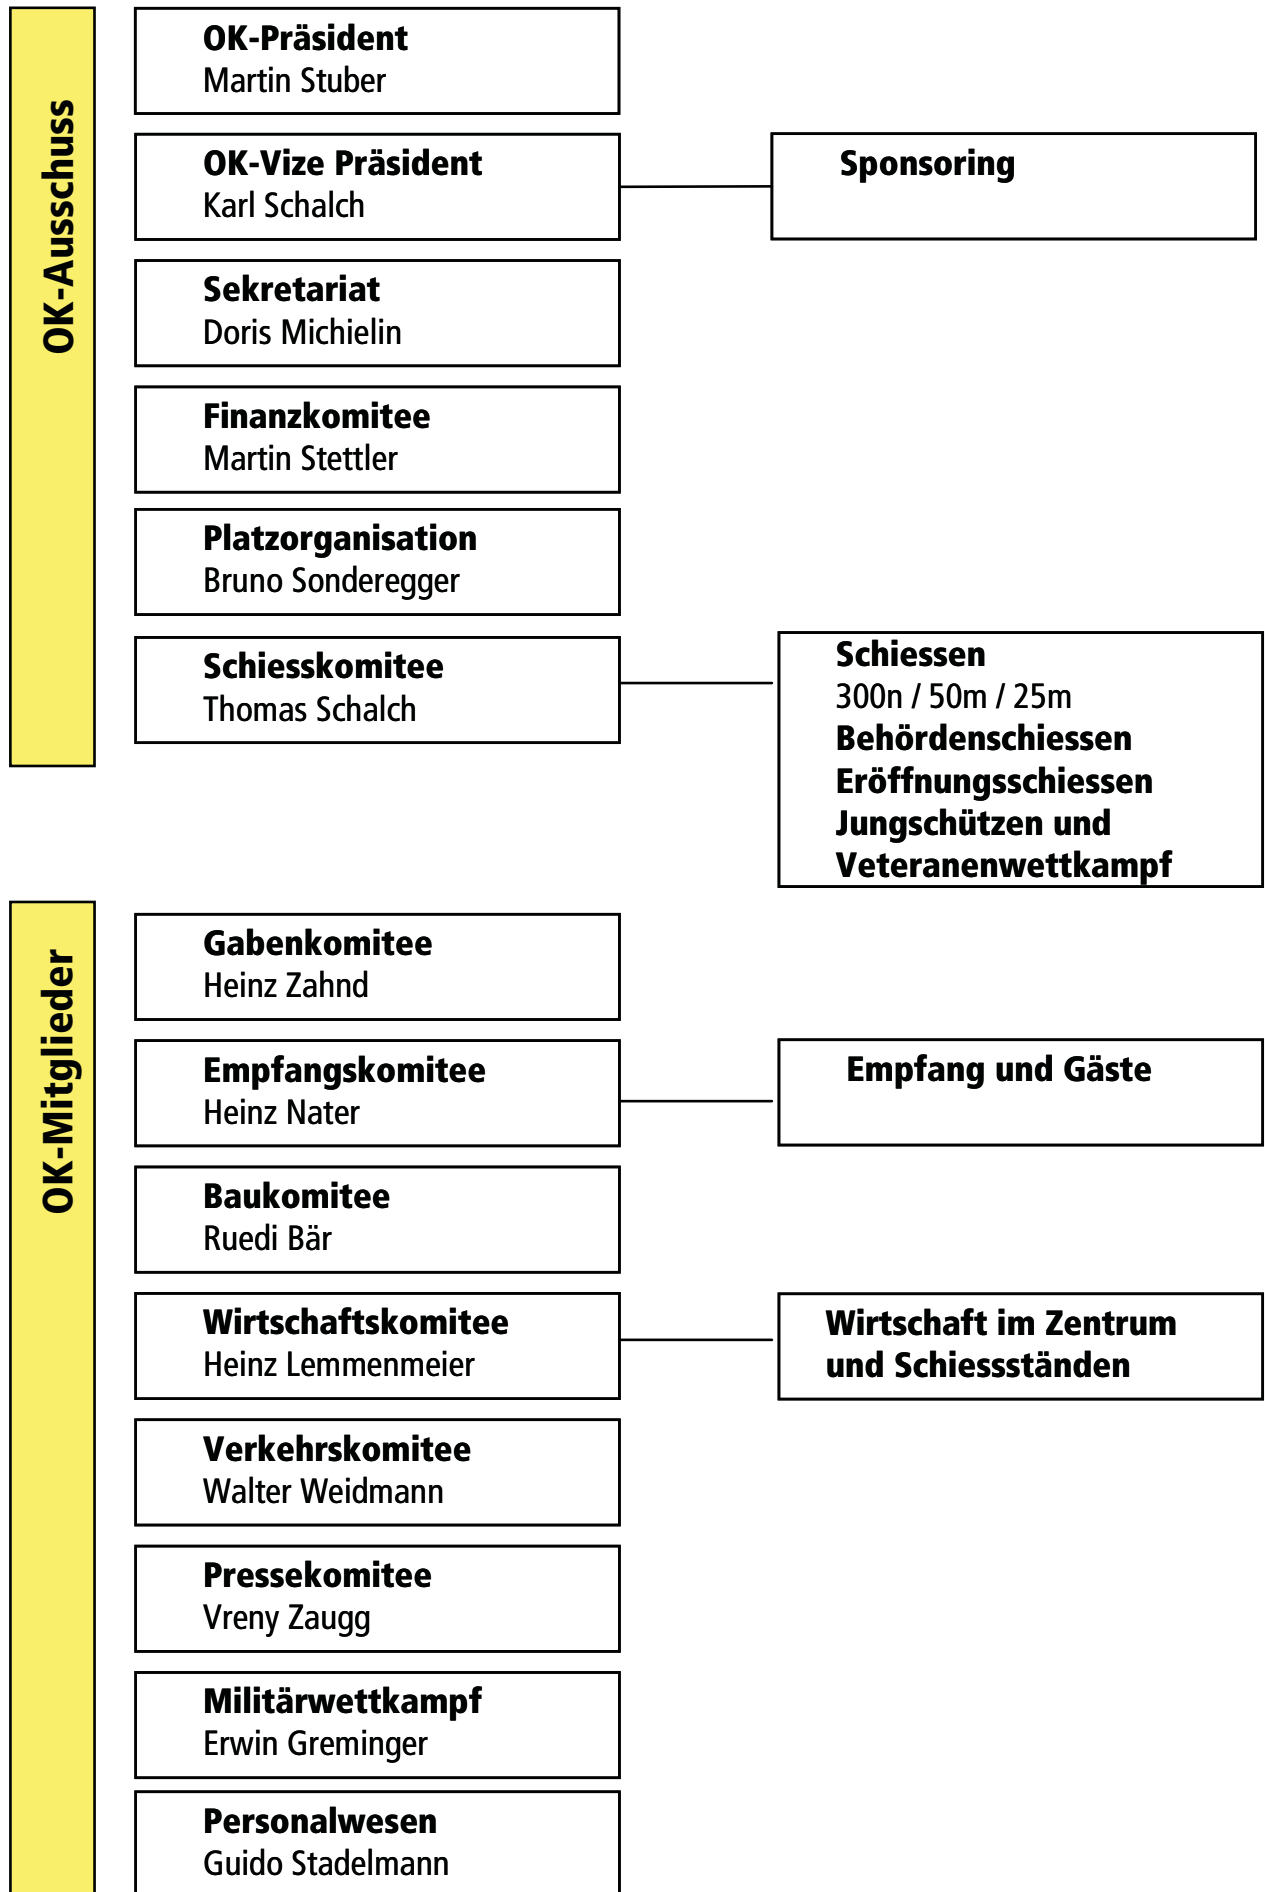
OK-Ausschuss

OK-Präsident
Martin Stuber

OK-Vize Präsident
Karl Schalch

Sponsoring

Sekretariat
Doris Michielin

Finanzkomitee
Martin Stettler

Platzorganisation
Bruno Sonderegger

Schiesskomitee
Thomas Schalch

Schiessen
300n / 50m / 25m
Behördenschiessen
Eröffnungsschiessen
Jungschützen und
Veteranenwettkampf

OK-Mitglieder

Gabenkomitee
Heinz Zahnd

Empfangskomitee
Heinz Nater

Empfang und Gäste

Baukomitee
Ruedi Bär

Wirtschaftskomitee
Heinz Lemmenmeier

Wirtschaft im Zentrum
und Schiessständen

Verkehrskomitee
Walter Weidmann

Pressekomitee
Vreny Zaugg

Militärwettkampf
Erwin Greminger

Personalwesen
Guido Stadelmann